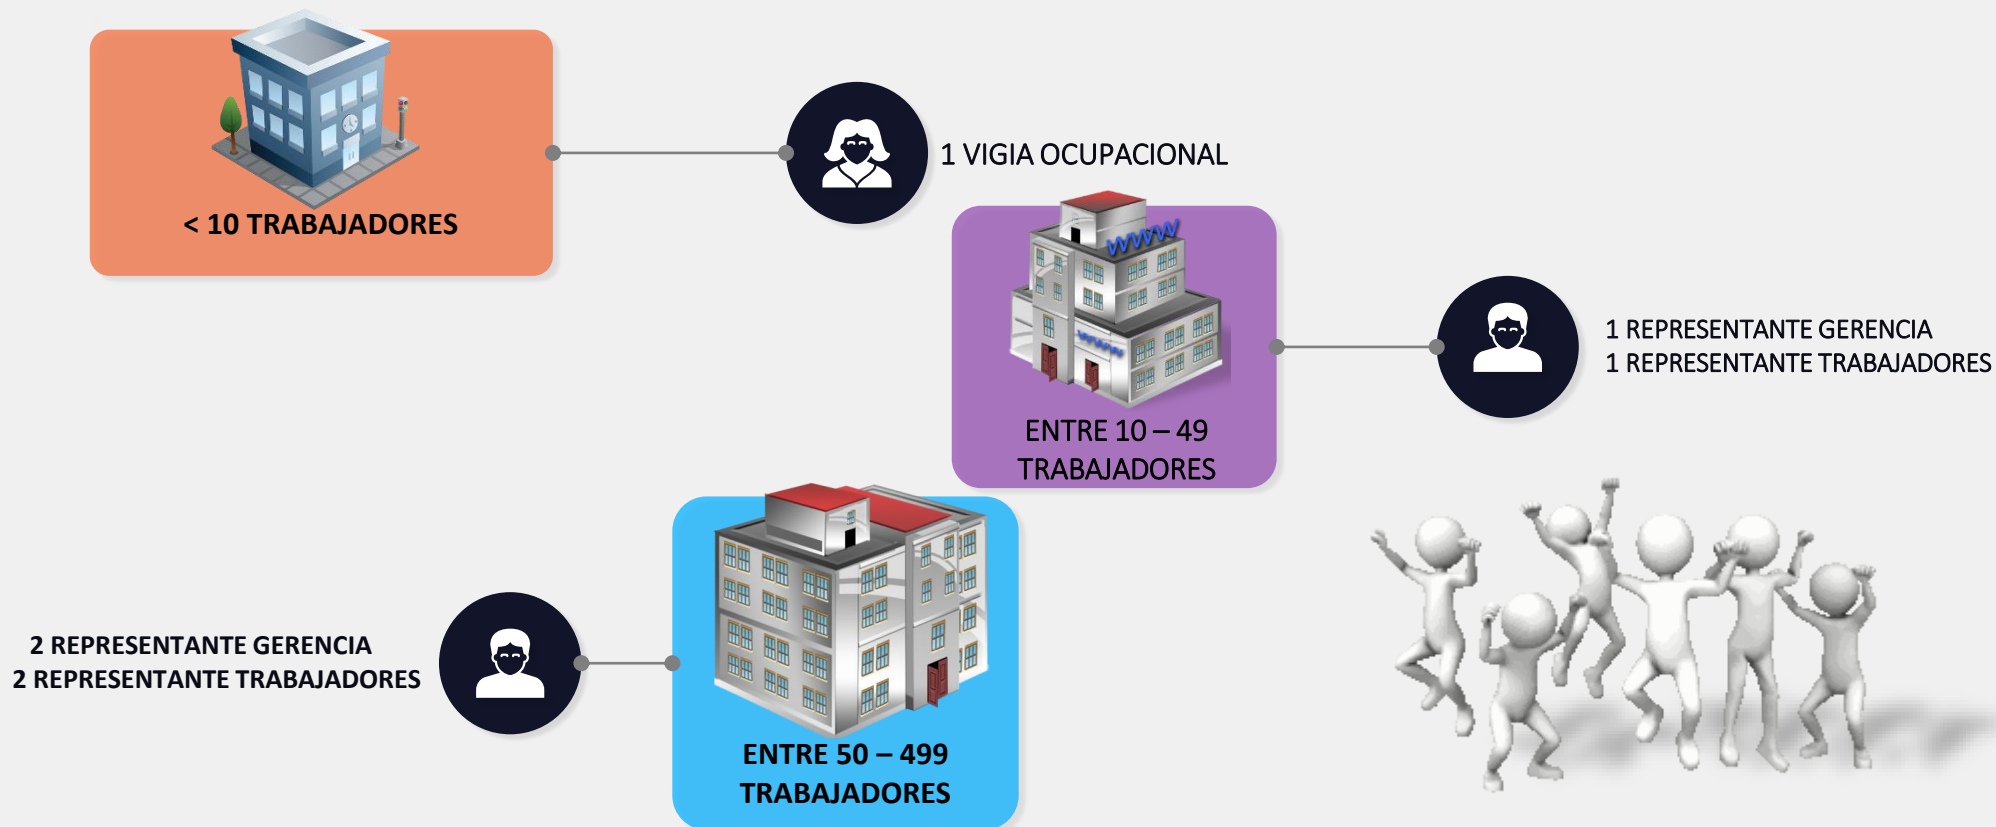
< 10 TRABAJADORES

1 VIGIA OCUPACIONAL

ENTRE 10 – 49 TRABAJADORES

1 REPRESENTANTE GERENCIA
1 REPRESENTANTE TRABAJADORES

2 REPRESENTANTE GERENCIA
2 REPRESENTANTE TRABAJADORES

ENTRE 50 – 499 TRABAJADORES